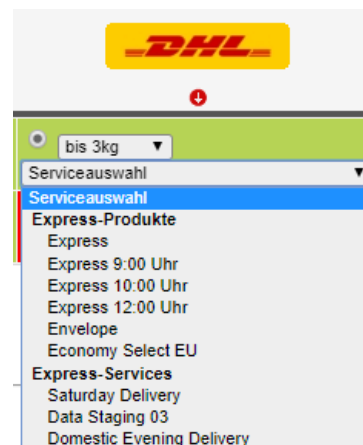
DHL

bis 3kg ▼

Serviceauswahl ▼

Serviceauswahl
Express-Produkte
Express
Express 9:00 Uhr
Express 10:00 Uhr
Express 12:00 Uhr
Envelope
Economy Select EU
Express-Services
Saturday Delivery
Data Staging 03
Domestic Evening Delivery